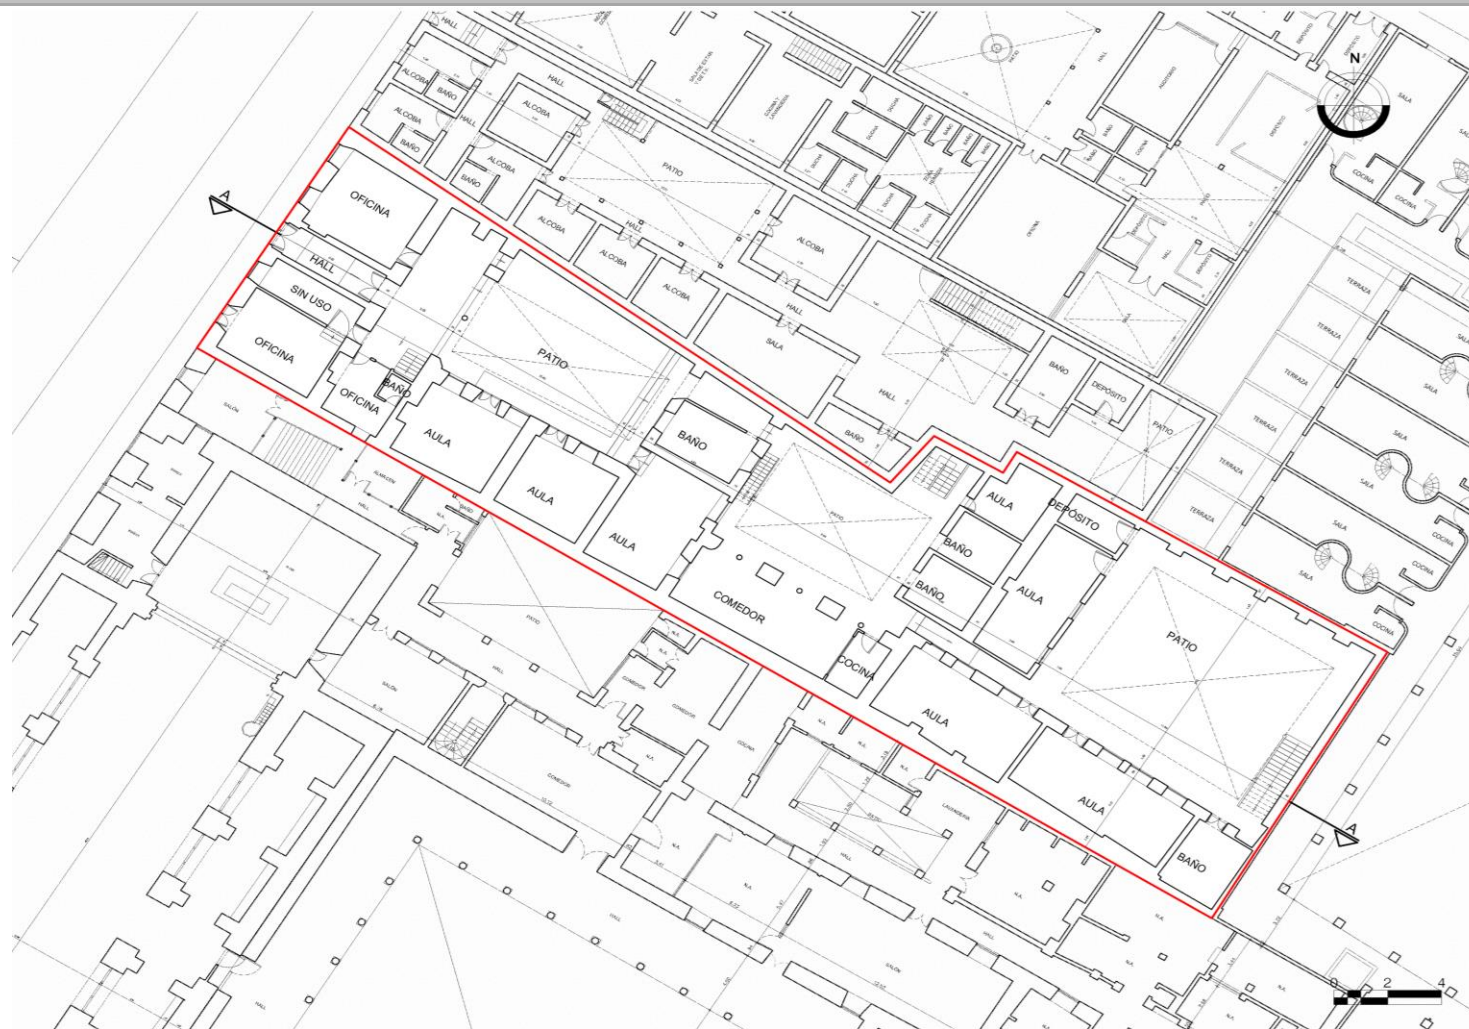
N

HALL
ALCOBA
BAÑO
ALCOBA
BAÑO
HALL
ALCOBA
ALCOBA
BAÑO
PATIO
SALA
COCINA
COCINA
COCINA
SALA

A
OFICINA
HALL
SIN USO
OFICINA
OFICINA
BAÑO
PATIO
ALCOBA
ALCOBA
ALCOBA
ALCOBA
HALL
SALA
HALL
BAÑO
BAÑO
DEPÓSITO
PATIO
TERRAZA
TERRAZA
TERRAZA
TERRAZA
TERRAZA
TERRAZA
SALA
SALA
SALA
SALA
SALA
COCINA
COCINA
COCINA

AULA
AULA
AULA
BAÑO
AULA
DEPÓSITO
BAÑO
BAÑO
AULA
COMEDOR
COCINA
PATIO
AULA
AULA
BAÑO
A

SALÓN
HALL
PATIO
SALÓN
COMEDOR
LAVANDERÍA
SALÓN

0 2 4